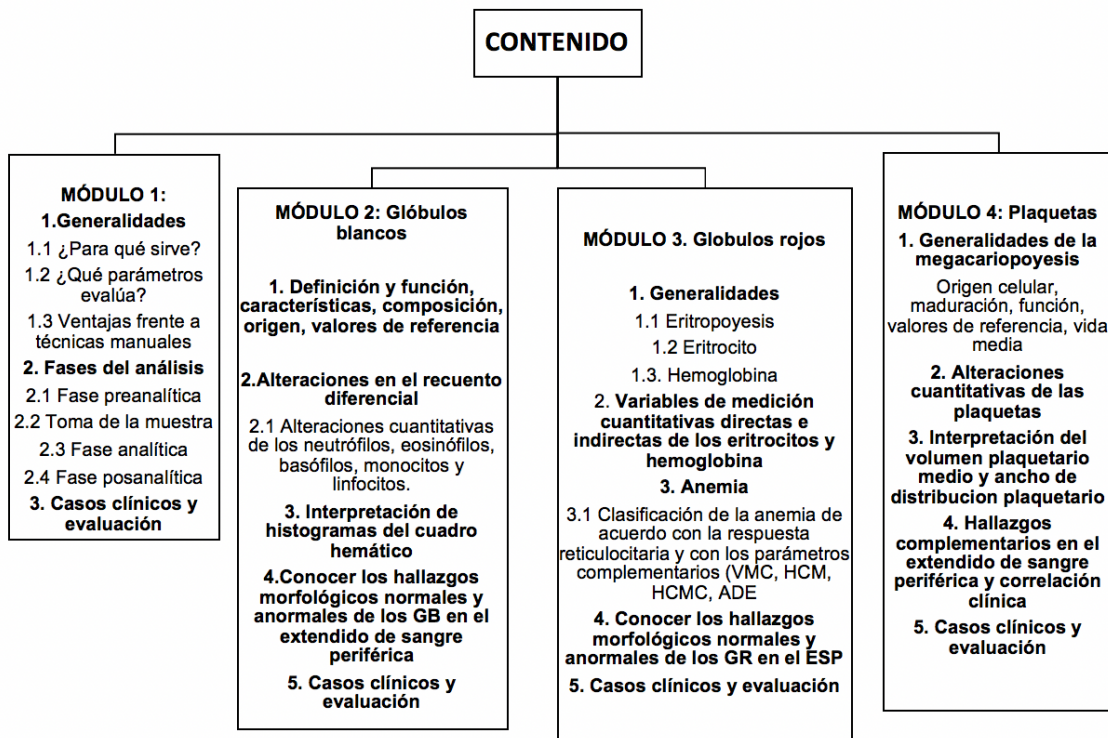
CONTENIDO

MÓDULO 1:
1.Generalidades
1.1 ¿Para qué sirve?
1.2 ¿Qué parámetros evalúa?
1.3 Ventajas frente a técnicas manuales
2. Fases del análisis
2.1 Fase preanalítica
2.2 Toma de la muestra
2.3 Fase analítica
2.4 Fase posanalítica
3. Casos clínicos y evaluación

MÓDULO 2: Glóbulos blancos
1. Definición y función, características, composición, origen, valores de referencia
2.Alteraciones en el recuento diferencial
2.1 Alteraciones cuantitativas de los neutrófilos, eosinófilos, basófilos, monocitos y linfocitos.
3. Interpretación de histogramas del cuadro hemático
4.Conocer los hallazgos morfológicos normales y anormales de los GB en el extendido de sangre periférica
5. Casos clínicos y evaluación

MÓDULO 3. Globulos rojos
1. Generalidades
1.1 Eritropoyesis
1.2 Eritrocito
1.3. Hemoglobina
2. Variables de medición cuantitativas directas e indirectas de los eritrocitos y hemoglobina
3. Anemia
3.1 Clasificación de la anemia de acuerdo con la respuesta reticulocitaria y con los parámetros complementarios (VMC, HCM, HCMC, ADE
4. Conocer los hallazgos morfológicos normales y anormales de los GR en el ESP
5. Casos clínicos y evaluación

MÓDULO 4: Plaquetas
1. Generalidades de la megacariopoyesis
Origen celular, maduración, función, valores de referencia, vida media
2. Alteraciones cuantitativas de las plaquetas
3. Interpretación del volumen plaquetario medio y ancho de distribucion plaquetario
4. Hallazgos complementarios en el extendido de sangre periférica y correlación clínica
5. Casos clínicos y evaluación